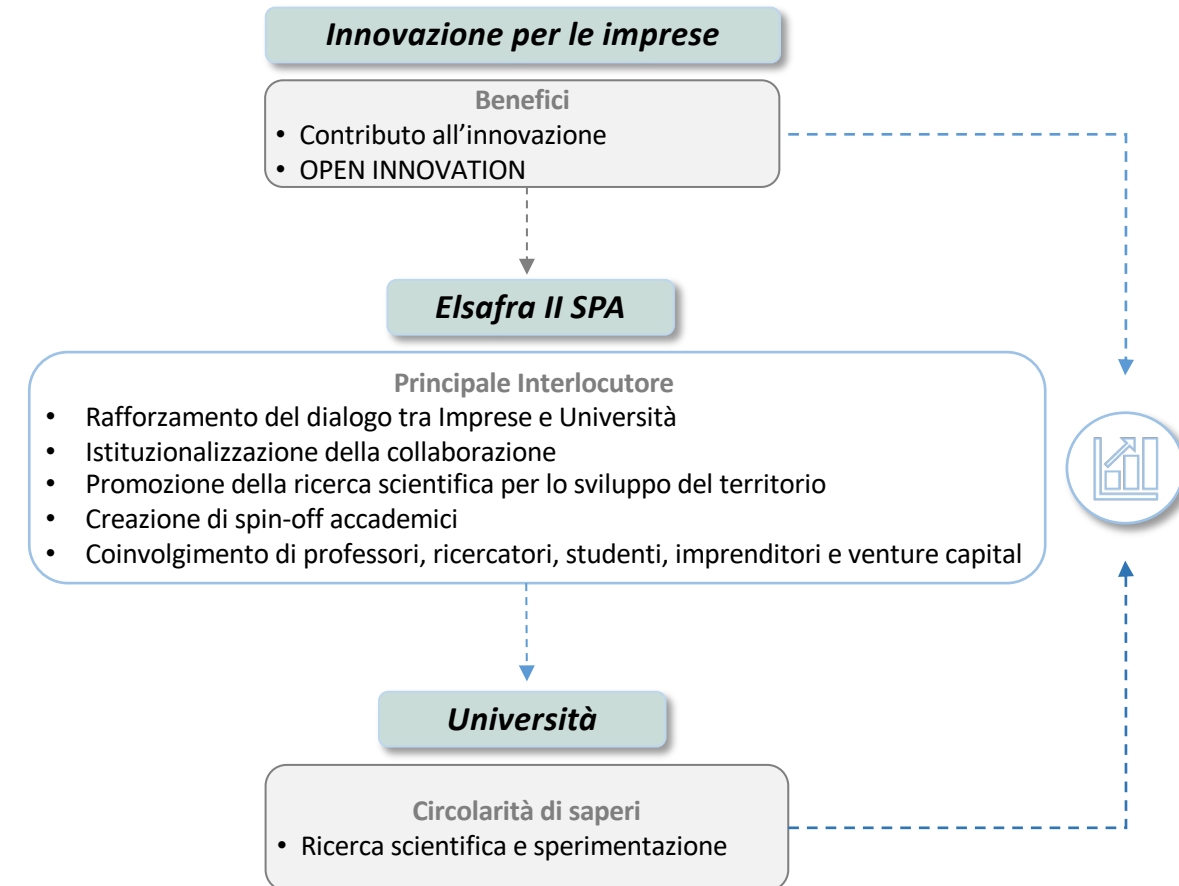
Innovazione per le imprese

Benefici
• Contributo all'innovazione
• OPEN INNOVATION

Elsafra II SPA

Principale Interlocutore
• Rafforzamento del dialogo tra Imprese e Università
• Istituzionalizzazione della collaborazione
• Promozione della ricerca scientifica per lo sviluppo del territorio
• Creazione di spin-off accademici
• Coinvolgimento di professori, ricercatori, studenti, imprenditori e venture capital

Università

Circolarità di saperi
• Ricerca scientifica e sperimentazione